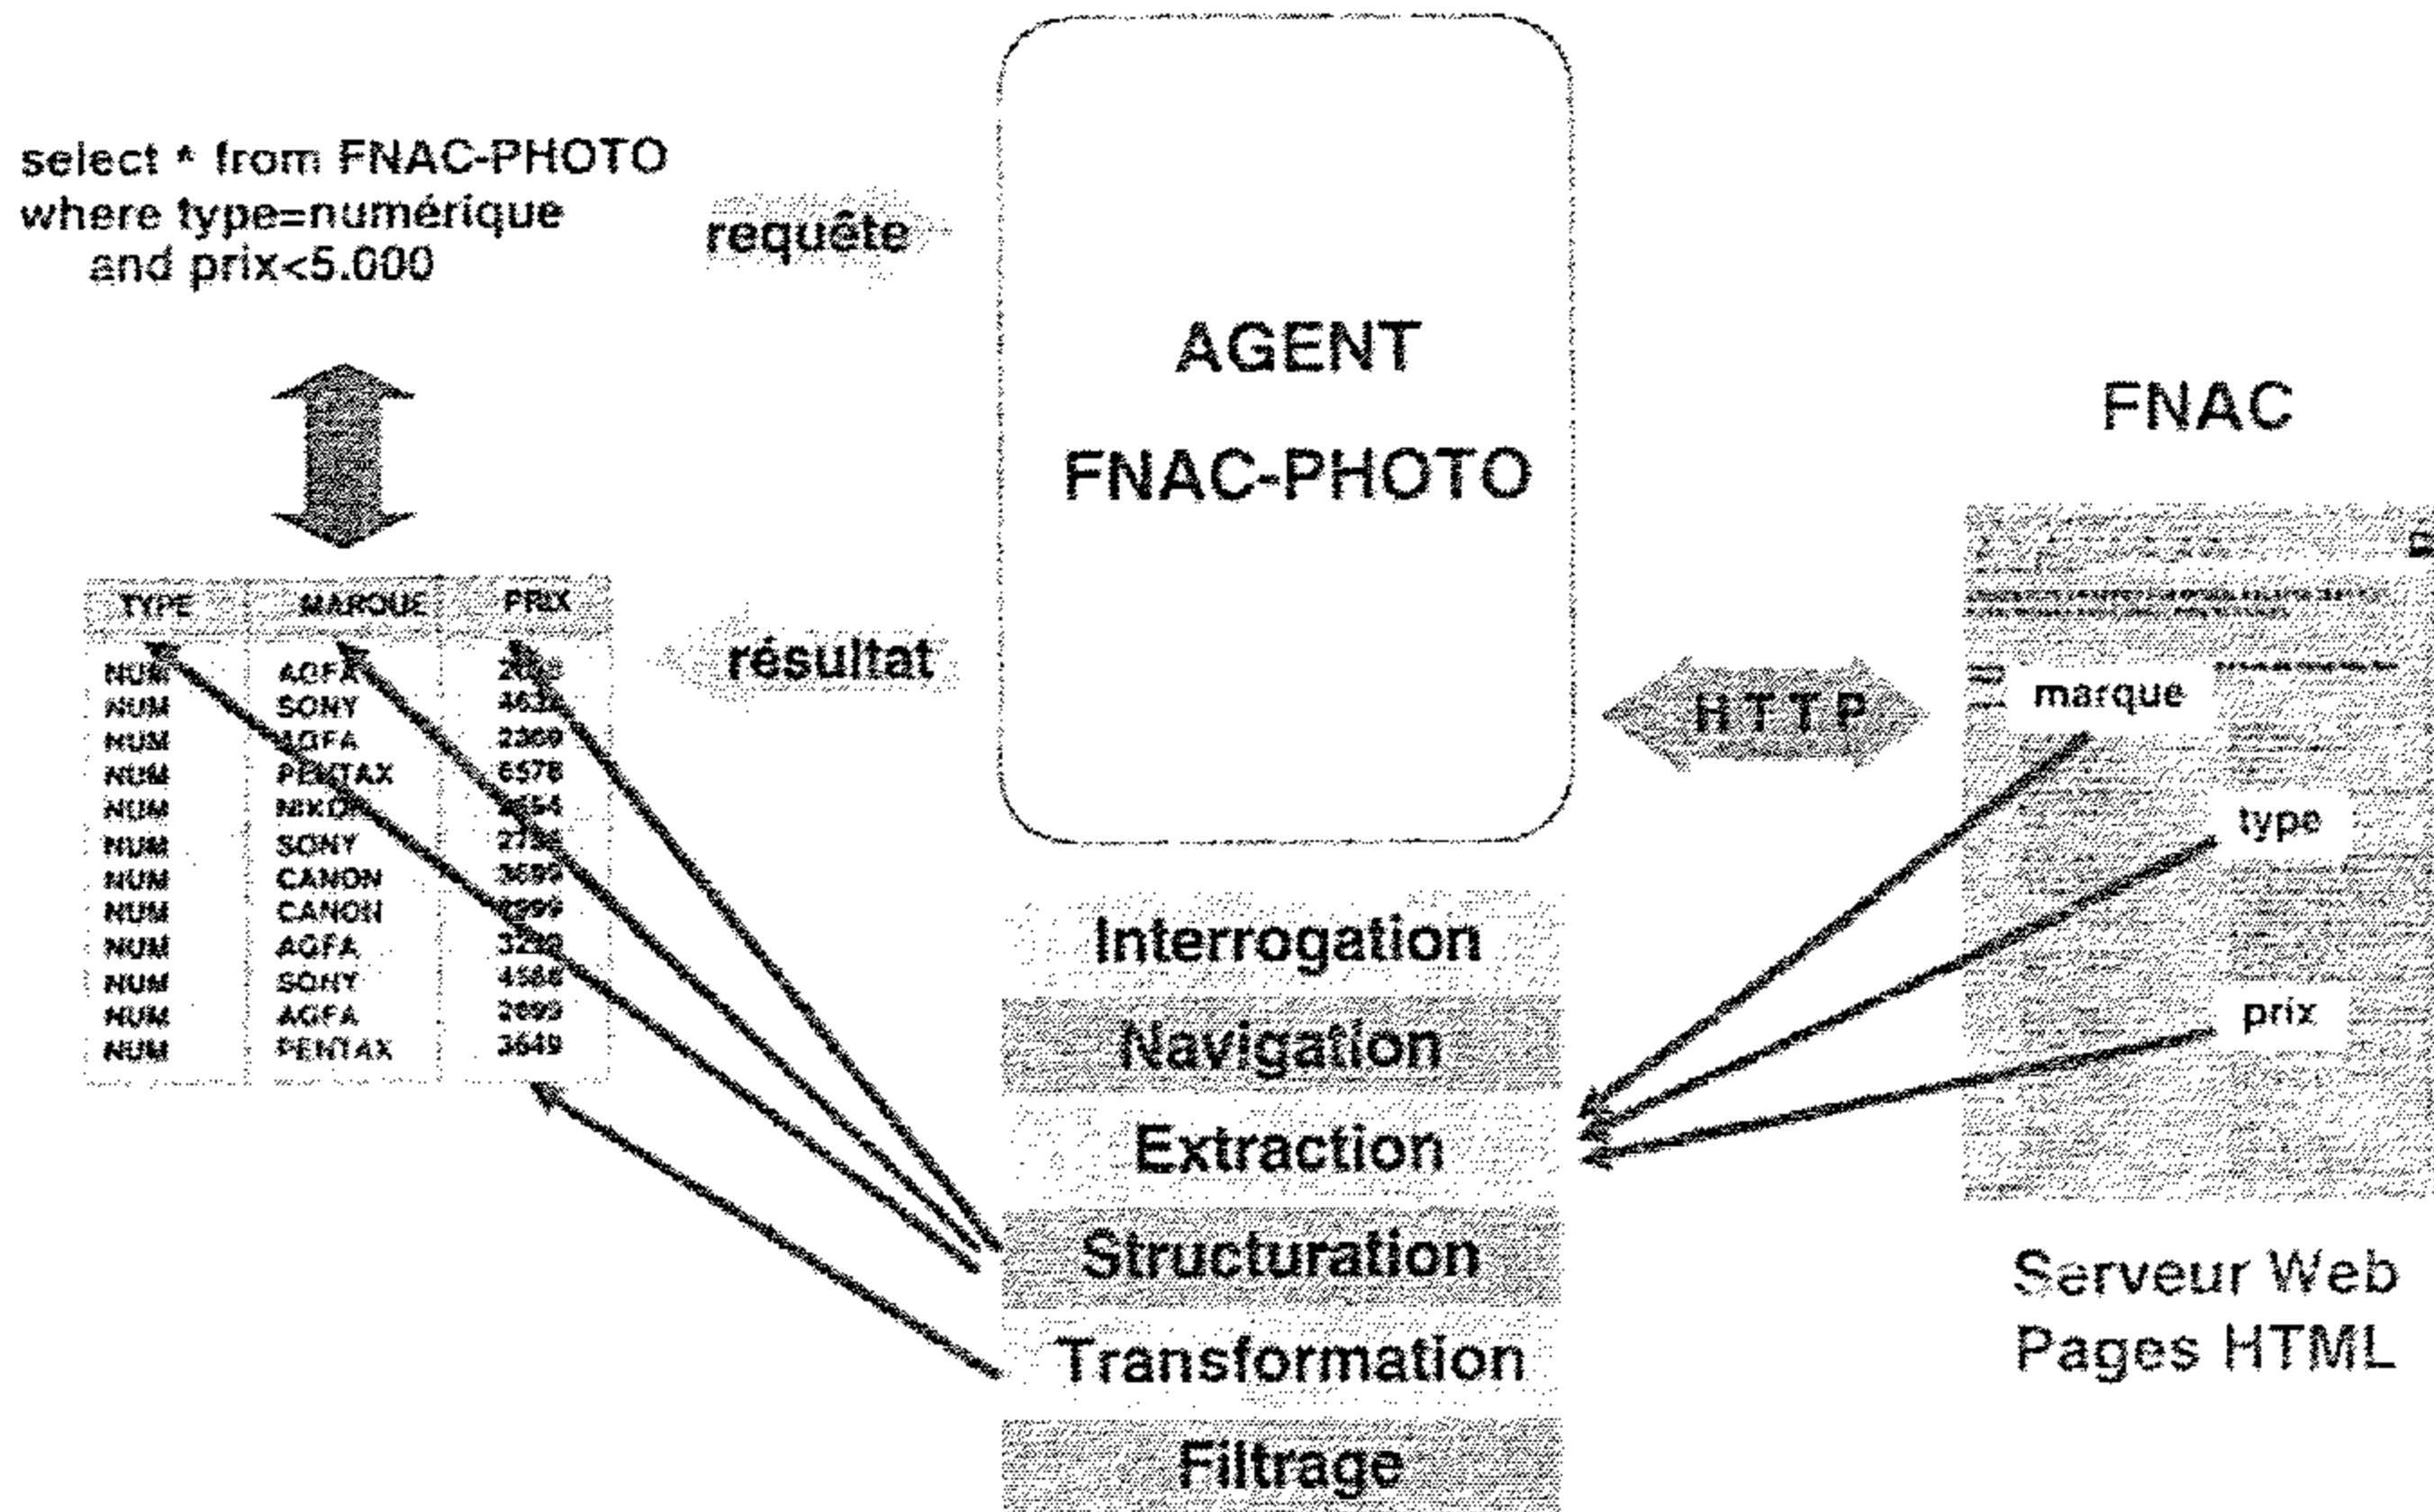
select * from FNAC-PHOTO
where type=numérique
and prix<5.000

requête

AGENT
FNAC-PHOTO

FNAC

| TYPE | MARQUE | PRIX |
|---|---|---|
| NUM | AGFA | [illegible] |
| NUM | SONY | 463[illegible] |
| NUM | AGFA | 2309 |
| NUM | PENTAX | 6578 |
| NUM | NIKON | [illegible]54 |
| NUM | SONY | 27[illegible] |
| NUM | CANON | 3699 |
| NUM | CANON | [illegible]99 |
| NUM | AGFA | 32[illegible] |
| NUM | SONY | 4566 |
| NUM | AGFA | 2099 |
| NUM | PENTAX | 3649 |

résultat

HTTP

marque

type

prix

Interrogation
Navigation
Extraction
Structuration
Transformation
Filtrage

Serveur Web
Pages HTML